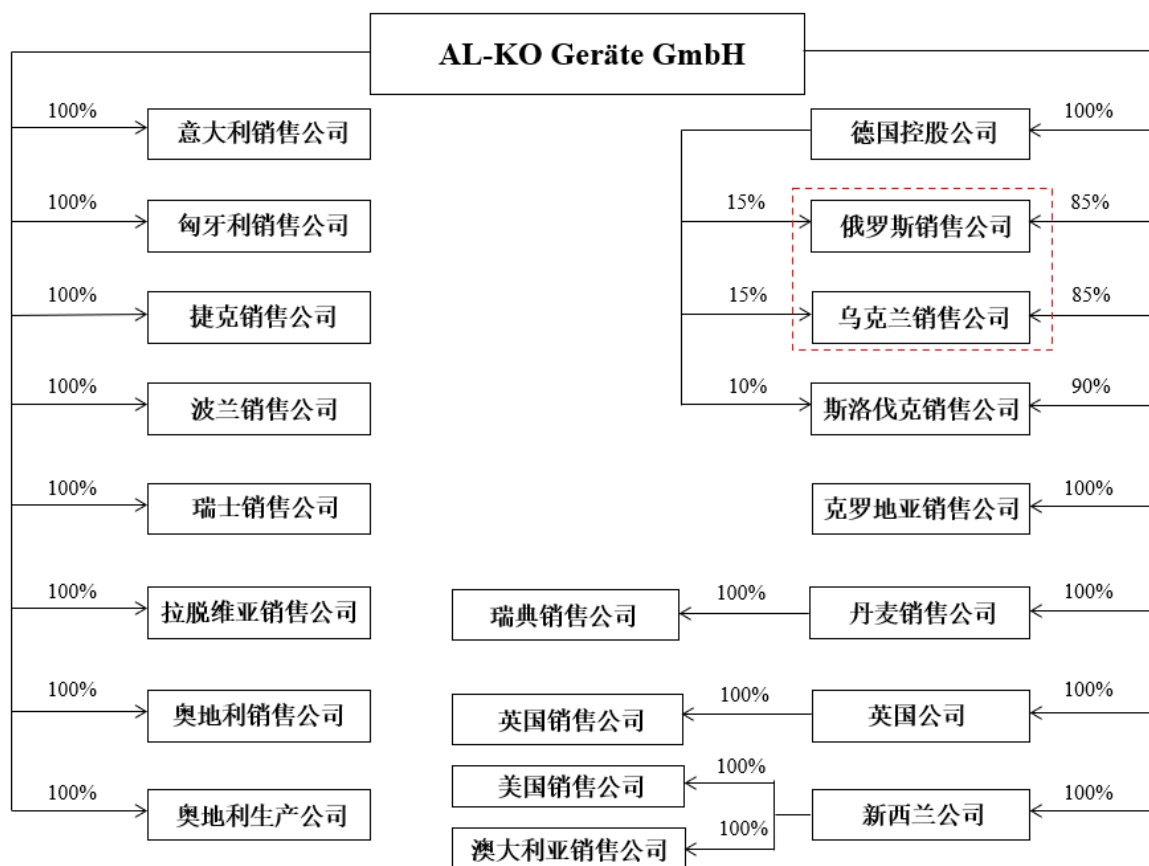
AL-KO Geräte GmbH

100% 意大利销售公司
100% 匈牙利销售公司
100% 捷克销售公司
100% 波兰销售公司
100% 瑞士销售公司
100% 拉脱维亚销售公司
100% 奥地利销售公司
100% 奥地利生产公司

100% 德国控股公司
15% 85% 俄罗斯销售公司
15% 85% 乌克兰销售公司
10% 90% 斯洛伐克销售公司
100% 克罗地亚销售公司
100% 丹麦销售公司
100% 瑞典销售公司
100% 英国公司
100% 英国销售公司
100% 新西兰公司
100% 美国销售公司
100% 澳大利亚销售公司